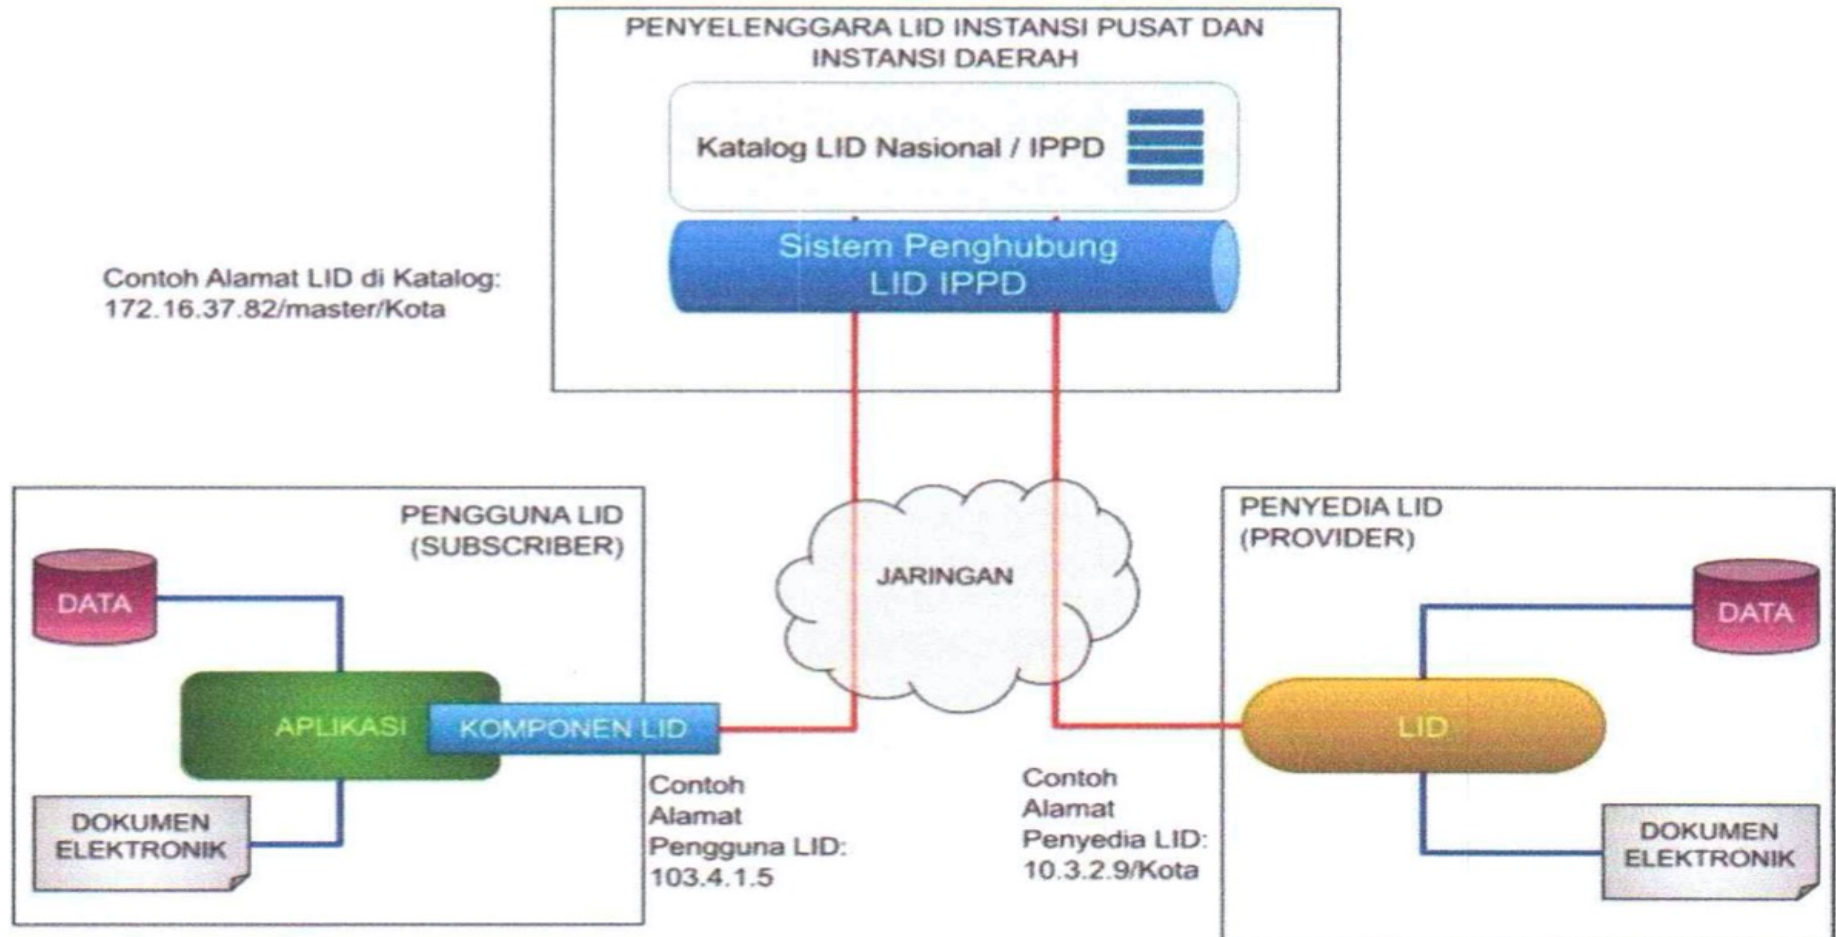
PENYELENGGARA LID INSTANSI PUSAT DAN INSTANSI DAERAH

Katalog LID Nasional / IPPD

Sistem Penghubung LID IPPD

Contoh Alamat LID di Katalog: 172.16.37.82/master/Kota

PENGGUNA LID (SUBSCRIBER)

DATA

APLIKASI

KOMPONEN LID

DOKUMEN ELEKTRONIK

Contoh Alamat Pengguna LID: 103.4.1.5

JARINGAN

Contoh Alamat Penyedia LID: 10.3.2.9/Kota

PENYEDIA LID (PROVIDER)

DATA

LID

DOKUMEN ELEKTRONIK